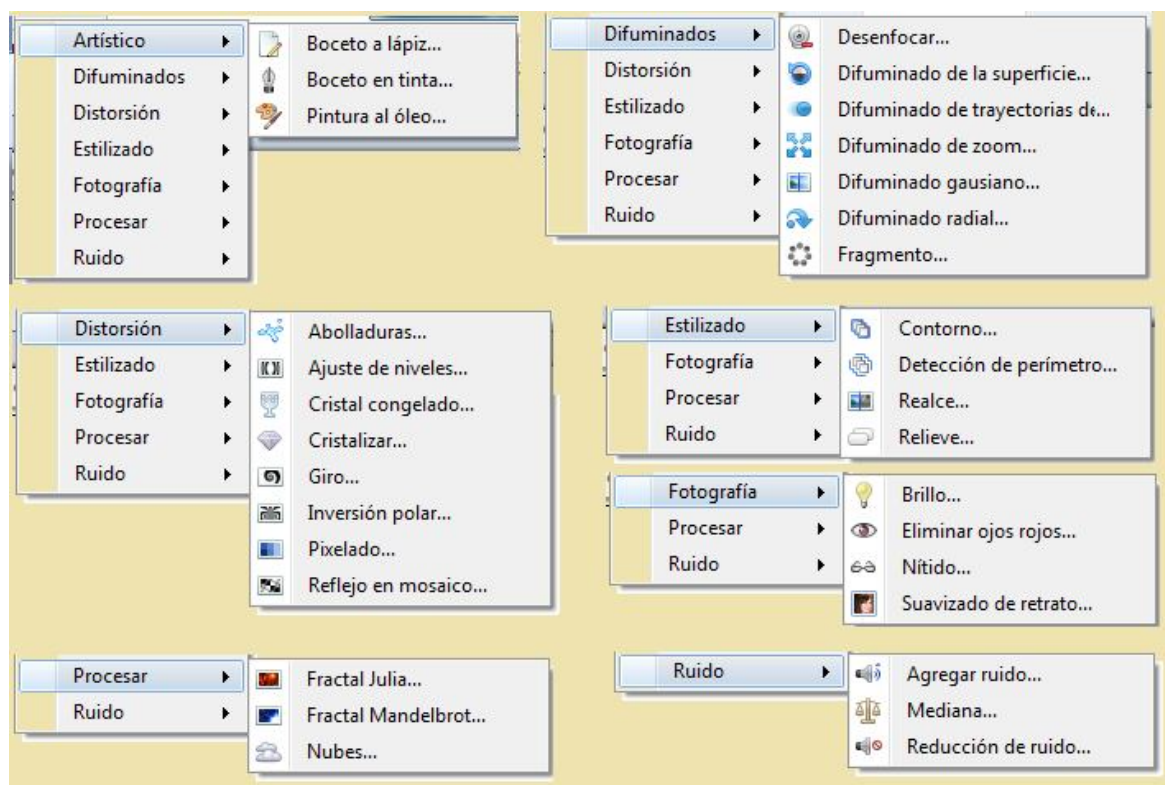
Artístico
Difuminados
Distorsión
Estilizado
Fotografía
Procesar
Ruido

Boceto a lápiz...
Boceto en tinta...
Pintura al óleo...

Difuminados
Distorsión
Estilizado
Fotografía
Procesar
Ruido

Desenfocar...
Difuminado de la superficie...
Difuminado de trayectorias de...
Difuminado de zoom...
Difuminado gausiano...
Difuminado radial...
Fragmento...

Distorsión
Estilizado
Fotografía
Procesar
Ruido

Abolladuras...
Ajuste de niveles...
Cristal congelado...
Cristalizar...
Giro...
Inversión polar...
Pixelado...
Reflejo en mosaico...

Estilizado
Fotografía
Procesar
Ruido

Contorno...
Detección de perímetro...
Realce...
Relieve...

Fotografía
Procesar
Ruido

Brillo...
Eliminar ojos rojos...
Nítido...
Suavizado de retrato...

Procesar
Ruido

Fractal Julia...
Fractal Mandelbrot...
Nubes...

Ruido

Agregar ruido...
Mediana...
Reducción de ruido...